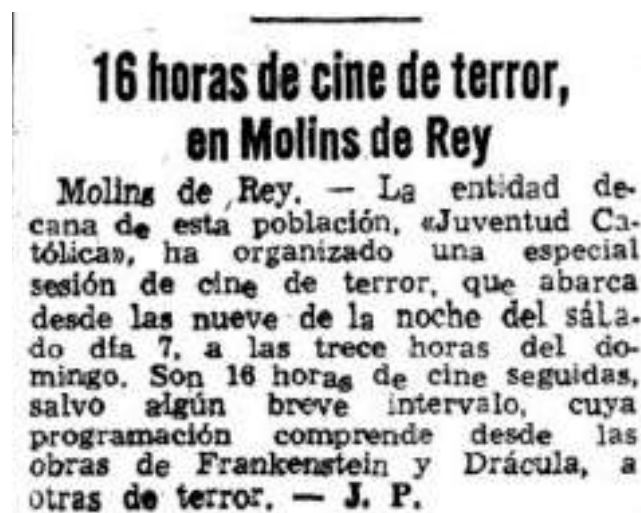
16 horas de cine de terror, en Molins de Rey

Molins de Rey. — La entidad decana de esta población, «Juventud Católica», ha organizado una especial sesión de cine de terror, que abarca desde las nueve de la noche del sábado día 7, a las trece horas del domingo. Son 16 horas de cine seguidas, salvo algún breve intervalo, cuya programación comprende desde las obras de Frankenstein y Drácula, a otras de terror. — J. P.